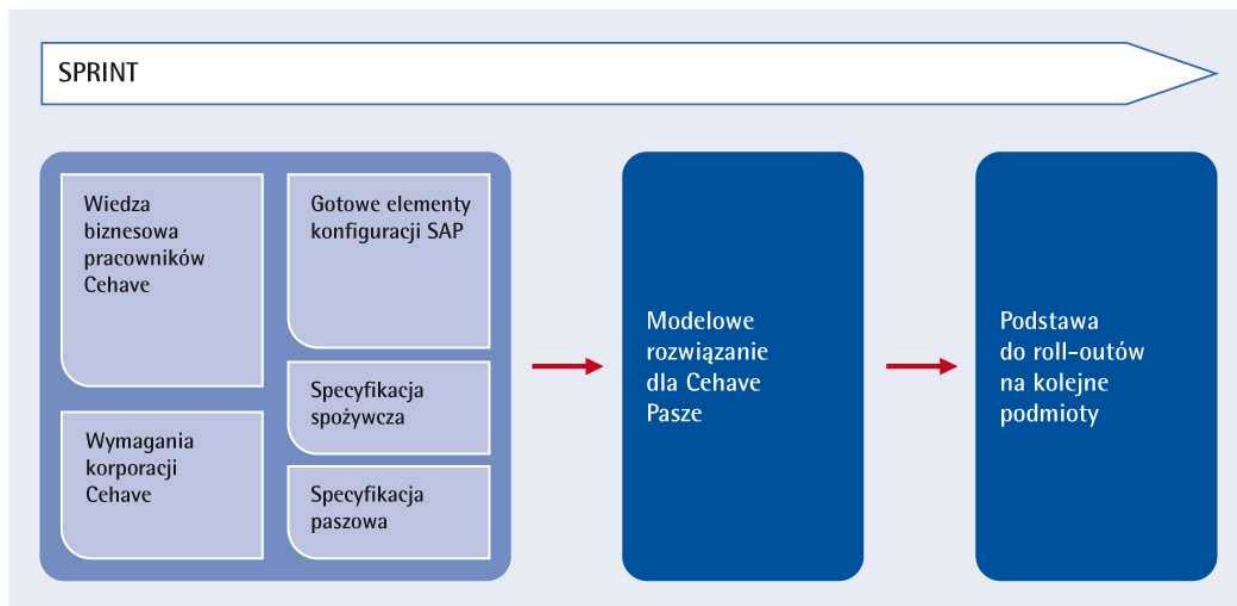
SPRINT

Wiedza biznesowa pracowników Cehave

Gotowe elementy konfiguracji SAP

Specyfikacja spożywcza

Wymagania korporacji Cehave

Specyfikacja paszowa

Modelowe rozwiązanie dla Cehave Pasze

Podstawa do roll-outów na kolejne podmioty